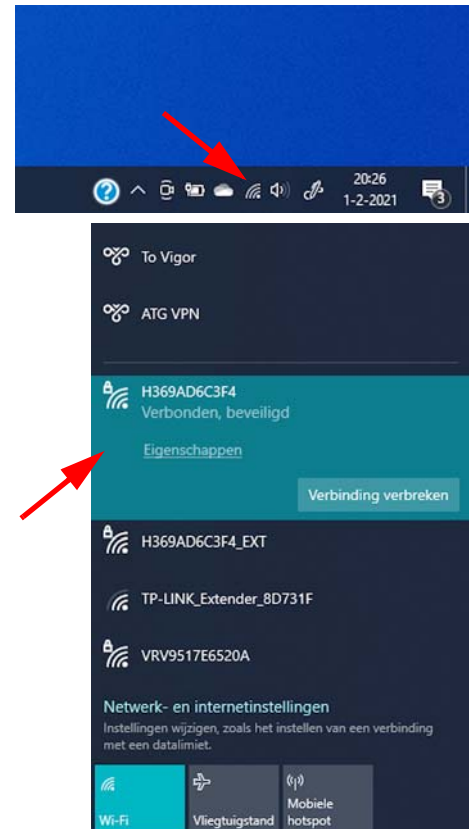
20:26
1-2-2021

3

To Vigor

ATG VPN

H369AD6C3F4
Verbonden, beveiligd

Eigenschappen

Verbinding verbreken

H369AD6C3F4_EXT

TP-LINK_Extender_8D731F

VRV9517E6520A

Netwerk- en internetinstellingen
Instellingen wijzigen, zoals het instellen van een verbinding met een datalimiet.

Wi-Fi

Vliegtuigstand

Mobiele hotspot